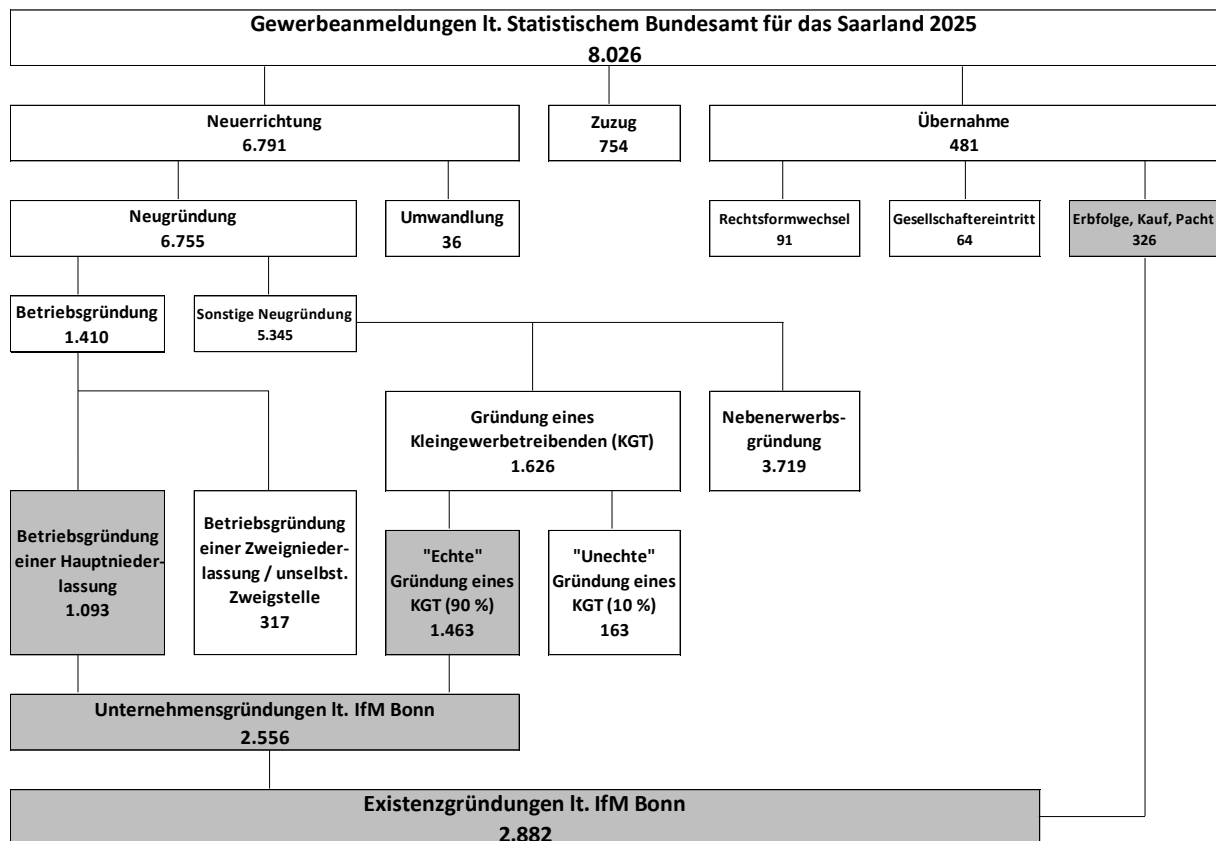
Gewerbeanmeldungen lt. Statistischem Bundesamt für das Saarland 2025
8.026

Neuerrichtung
6.791

Zuzug
754

Übernahme
481

Neugründung
6.755

Umwandlung
36

Rechtsformwechsel
91

Gesellschaftereintritt
64

Erbfolge, Kauf, Pacht
326

Betriebsgründung
1.410

Sonstige Neugründung
5.345

Gründung eines Kleingewerbetreibenden (KGT)
1.626

Nebenerwerbsgründung
3.719

Betriebsgründung einer Hauptniederlassung
1.093

Betriebsgründung einer Zweigniederlassung / unselbst. Zweigstelle
317

"Echte" Gründung eines KGT (90 %)
1.463

"Unechte" Gründung eines KGT (10 %)
163

Unternehmensgründungen lt. IfM Bonn
2.556

Existenzgründungen lt. IfM Bonn
2.882